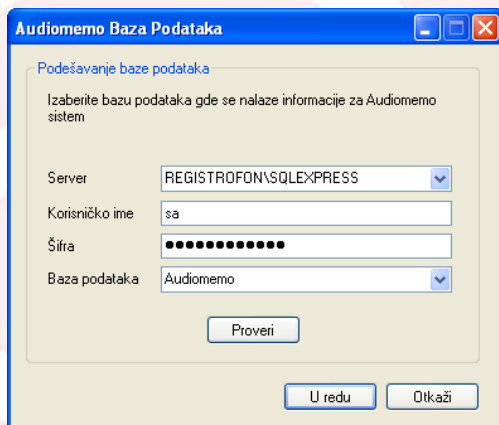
Audiomemo Baza Podataka

Podešavanje baze podataka

Izaberite bazu podataka gde se nalaze informacije za Audiomemo sistem

Server REGISTROFON\SQLEXPRESS

Korisničko ime sa

Šifra ●●●●●●●●●●●●

Baza podataka Audiomemo

Proveri

U redu Otkaži